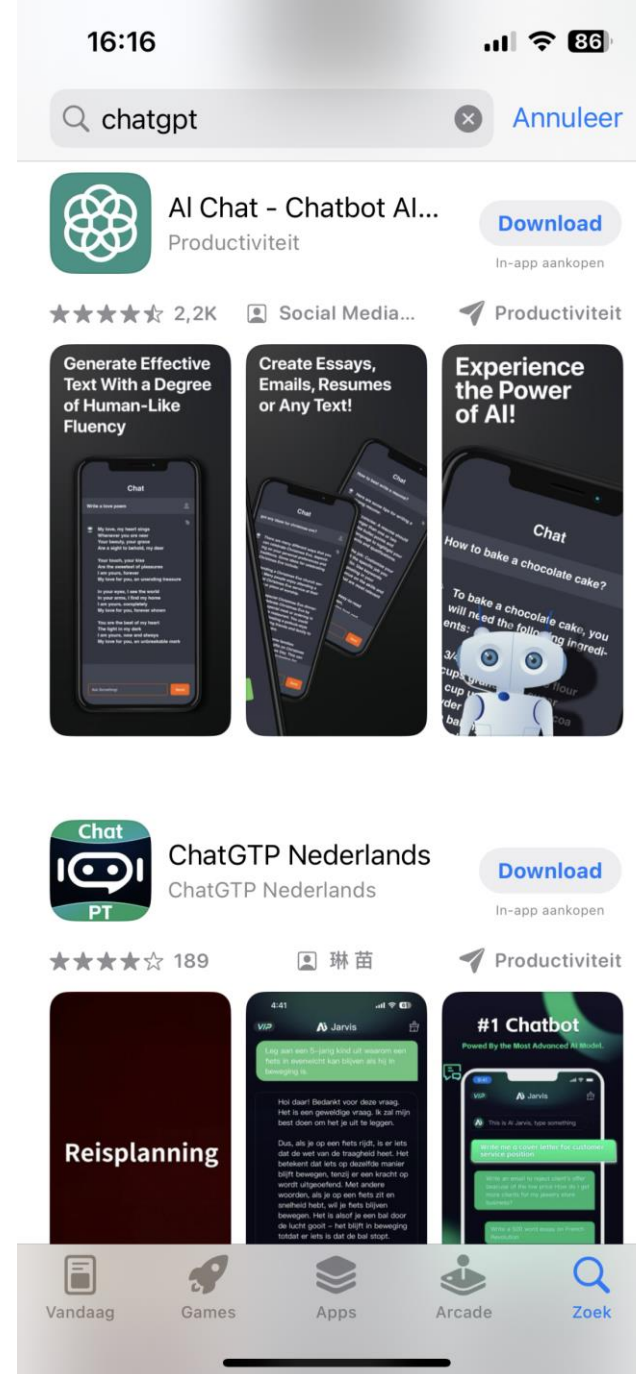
16:16

86

chatgpt

Annuleer

Al Chat - Chatbot AI...
Productiviteit

Download
In-app aankopen

★★★★☆ 2,2K Social Media... Productiviteit

Generate Effective Text With a Degree of Human-Like Fluency

Chat

Write a love poem

My love, my heart sings
Whenever you are near
Your beauty, your grace
Are a sight to behold, my dear

Your touch, your kiss
Are the sweetest of pleasures
I am yours, forever
My love for you, an unending treasure

In your eyes, I see the world
In your arms, I find my home
I am yours, completely
My love for you, forever shown

You are the best of my heart
The light in my dark
I am yours, now and always
My love for you, an unbreakable mark

Create Essays, Emails, Resumes or Any Text!

Chat

Experience the Power of AI!

Chat

How to bake a chocolate cake?

To bake a chocolate cake, you will need the following ingredients:

ChatGTP Nederlands
ChatGTP Nederlands

Chat
PT

Download
In-app aankopen

★★★★☆ 189 琳苗 Productiviteit

Reisplanning

4:41

VIP Jarvis

Leg aan een 5-jarig kind uit waarom een fiets in evenwicht kan blijven als hij in beweging is.

Hoi daar! Bedankt voor deze vraag. Het is een geweldige vraag. Ik zal mijn best doen om het je uit te leggen.

Dus, als je op een fiets rijdt, is er iets dat de wet van de traagheid heet. Het betekent dat iets op dezelfde manier blijft bewegen, tenzij er een kracht op wordt uitgeoefend. Met andere woorden, als je op een fiets zit en snelheid hebt, wil je fiets blijven bewegen. Het is alsof je een bal door de lucht gooit – het blijft in beweging totdat er iets is dat de bal stopt.

#1 Chatbot

Powed By the Most Advanced AI Model.

VIP Jarvis

This is AI Jarvis, type something

Write me a cover letter for customer service position

Vandaag Games Apps Arcade Zoek